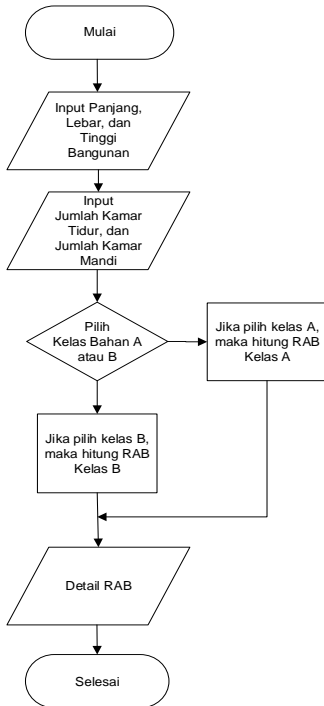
Mulai

Input Panjang, Lebar, dan Tinggi Bangunan

Input Jumlah Kamar Tidur, dan Jumlah Kamar Mandi

Pilih Kelas Bahan A atau B

Jika pilih kelas A, maka hitung RAB Kelas A

Jika pilih kelas B, maka hitung RAB Kelas B

Detail RAB

Selesai